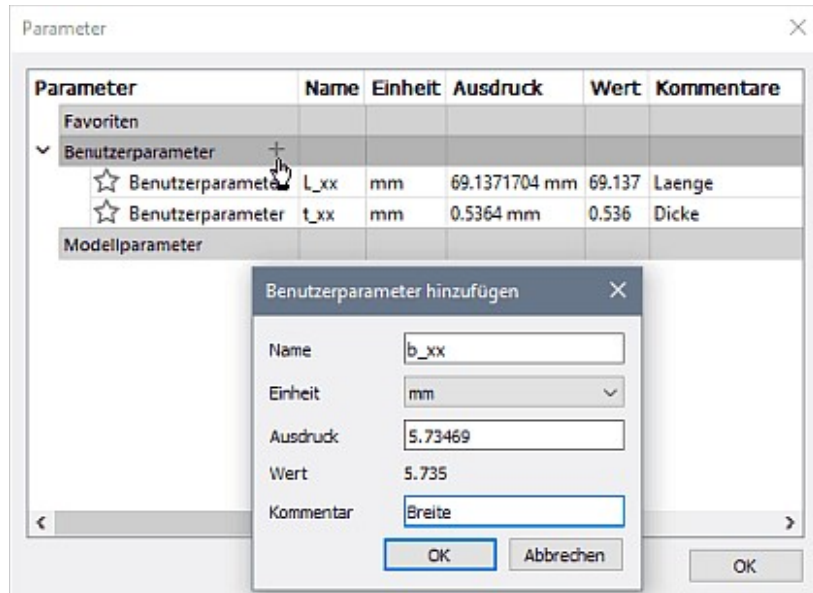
Parameter

| Parameter | Name | Einheit | Ausdruck | Wert | Kommentare |
|---|---|---|---|---|---|
| Favoriten | | | | | |
| Benutzerparameter + | | | | | |
| Benutzerparameter | L_xx | mm | 69.1371704 mm | 69.137 | Laenge |
| Benutzerparameter | t_xx | mm | 0.5364 mm | 0.536 | Dicke |
| Modellparameter | | | | | |

Benutzerparameter hinzufügen

Name b_xx

Einheit mm

Ausdruck 5.73469

Wert 5.735

Kommentar Breite

OK Abbrechen

OK